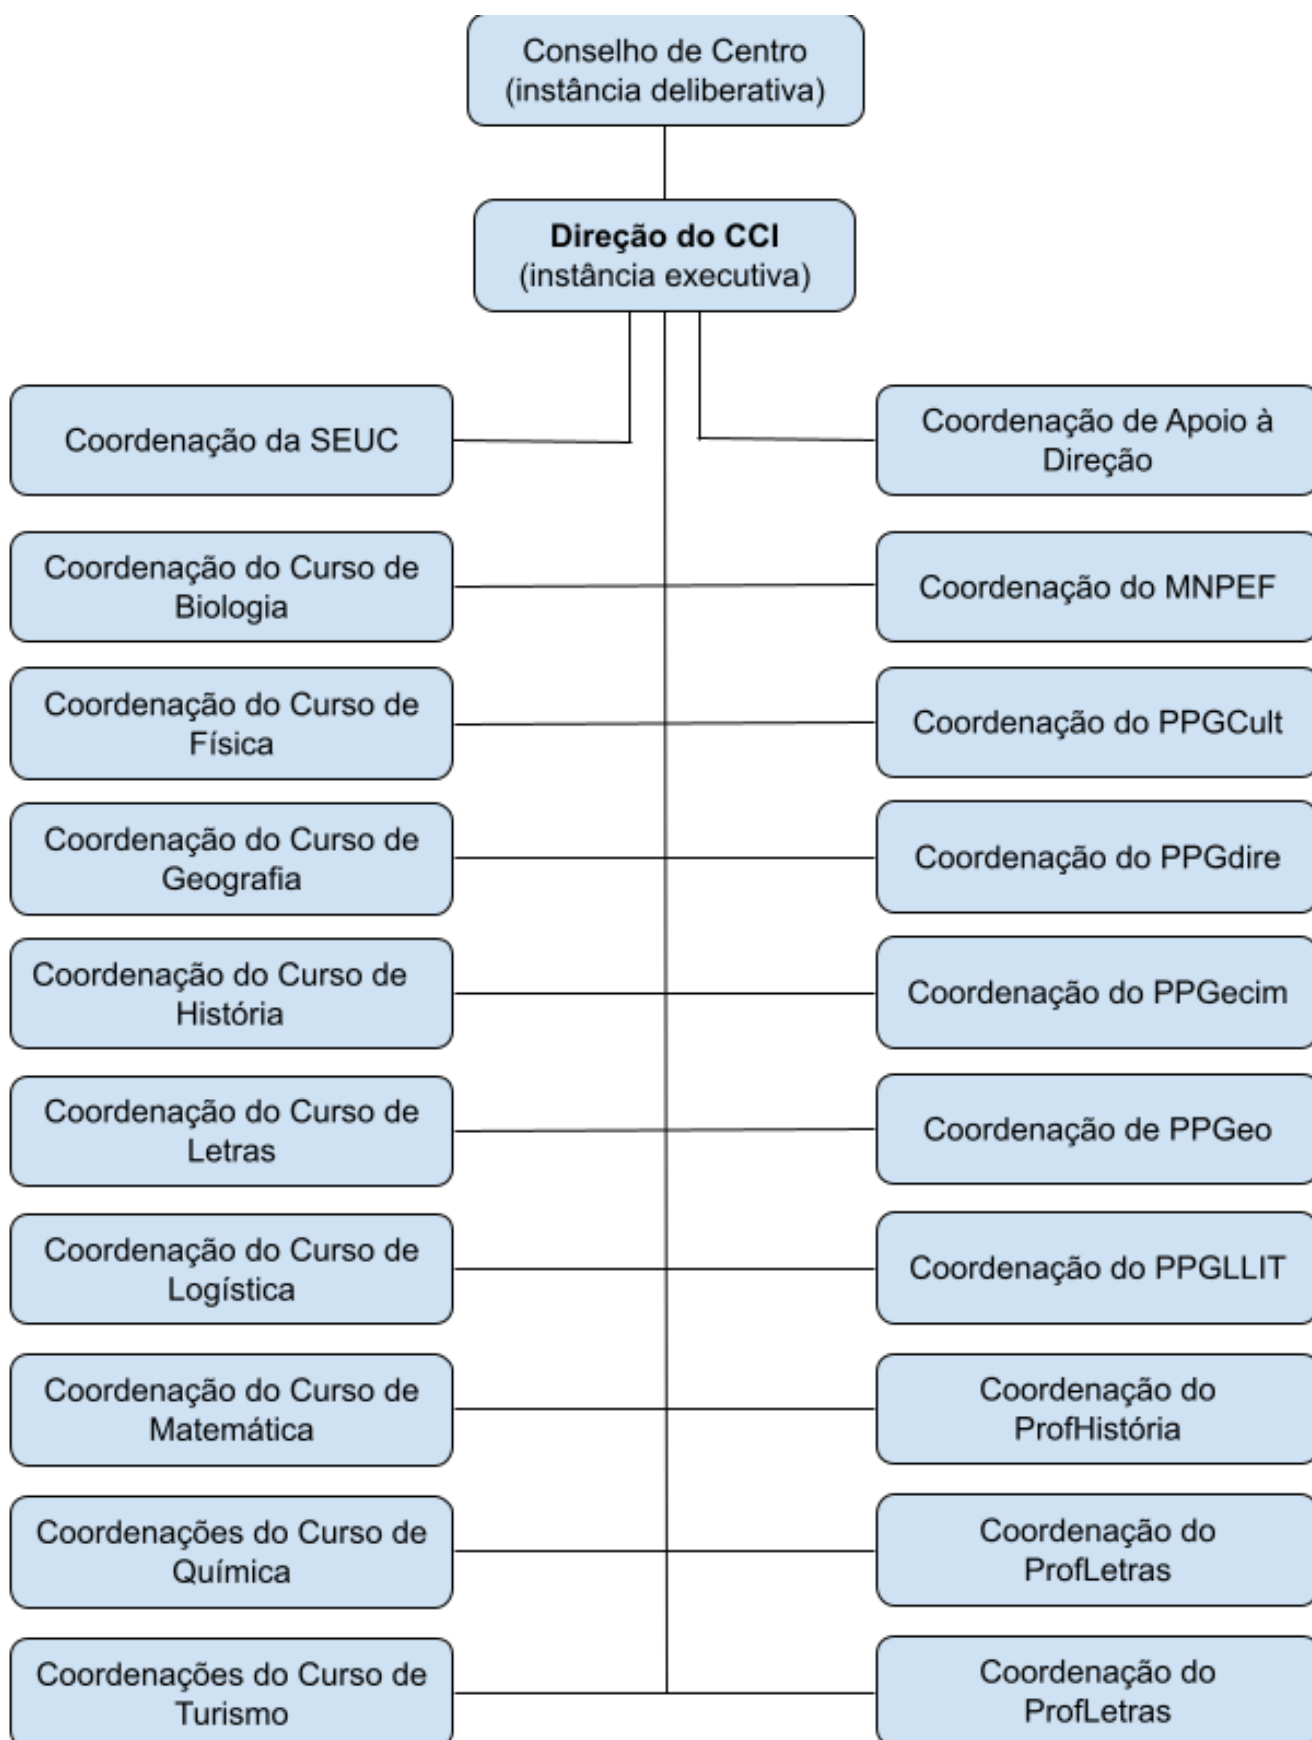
Conselho de Centro
(instância deliberativa)

**Direção do CCI**
(instância executiva)

Coordenação da SEUC

Coordenação de Apoio à Direção

Coordenação do Curso de Biologia

Coordenação do MNPEF

Coordenação do Curso de Física

Coordenação do PPGCult

Coordenação do Curso de Geografia

Coordenação do PPGdire

Coordenação do Curso de História

Coordenação do PPGecim

Coordenação do Curso de Letras

Coordenação de PPGeo

Coordenação do Curso de Logística

Coordenação do PPGLLIT

Coordenação do Curso de Matemática

Coordenação do ProfHistória

Coordenações do Curso de Química

Coordenação do ProfLetras

Coordenações do Curso de Turismo

Coordenação do ProfLetras